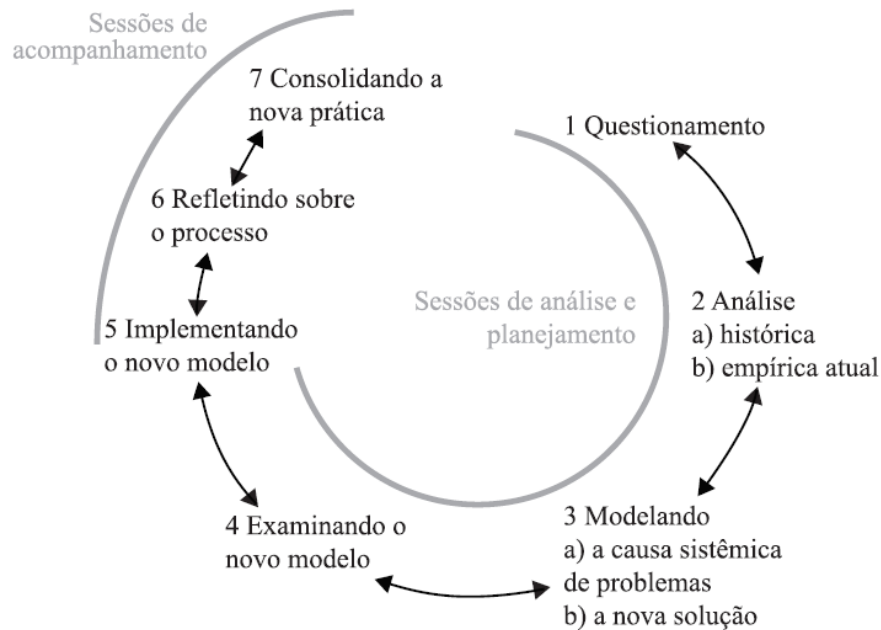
Sessões de acompanhamento

7 Consolidando a nova prática

6 Refletindo sobre o processo

5 Implementando o novo modelo

1 Questionamento

Sessões de análise e planejamento

2 Análise
a) histórica
b) empírica atual

3 Modelando
a) a causa sistêmica de problemas
b) a nova solução

4 Examinando o novo modelo